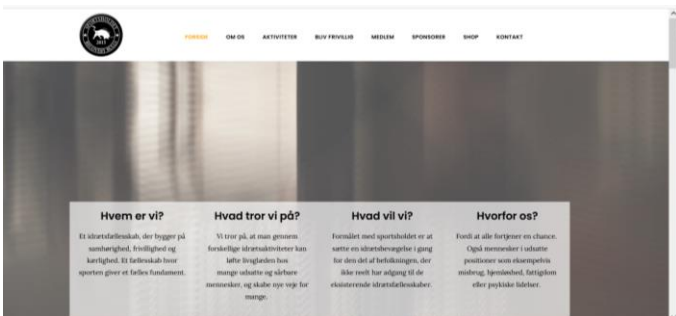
FORSIDE OM OS AKTIVITETER BLIV FRIVILLIG MEDLEM SPONSORER SHOP KONTAKT

Hvem er vi?

Et idrætsfællesskab, der bygger på sammenhørighed, frivillighed og kærlighed. Et fællesskab hvor sporten giver et fælles fundament.

Hvad tror vi på?

Vi tror på, at man gennem forskellige idrætsaktiviteter kan løfte livsglæden hos mange udsatte og sårbare mennesker, og skabe nye veje for mange.

Hvad vil vi?

Formålet med sportsholdet er at sætte en idrætsbevægelse i gang for den del af befolkningen, der ikke reelt har adgang til de eksisterende idrætsfællesskaber.

Hvorfor os?

Fordi at alle fortjener en chance. Også mennesker i udsatte positioner som eksempelvis misbrug, hjemløshed, fattigdom eller psykiske lidelser.